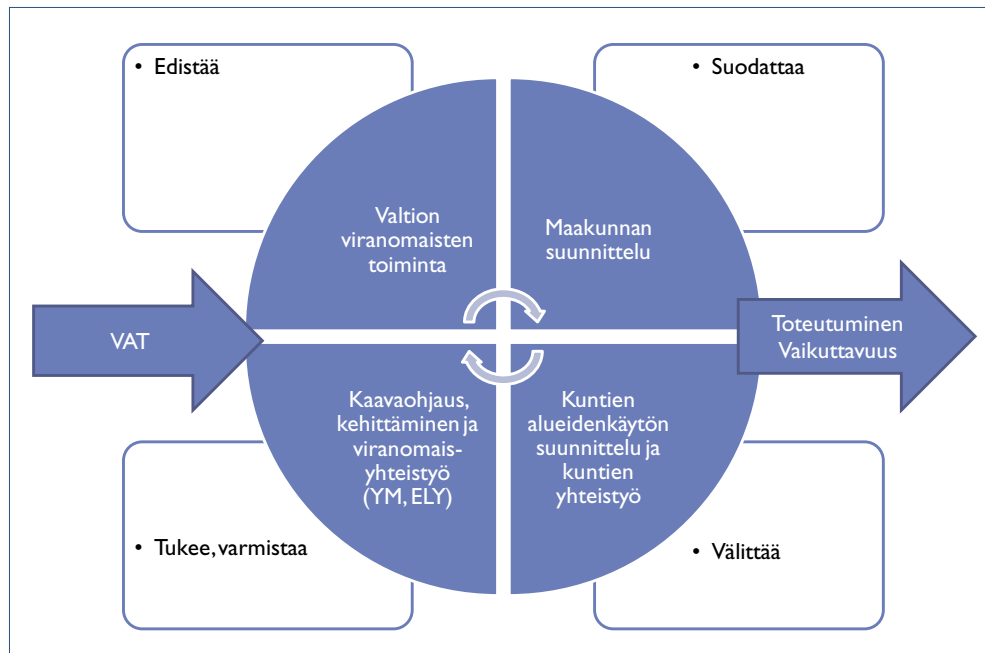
• Edistää

• Suodattaa

Valtion viranomaisten toiminta

Maakunnan suunnittelu

VAT

Toteutuminen Vaikuttavuus

Kaavaohjaus, kehittäminen ja viranomaisyhteistyö (YM, ELY)

Kuntien alueidenkäytön suunnittelu ja kuntien yhteistyö

• Tukee, varmistaa

• Välittää